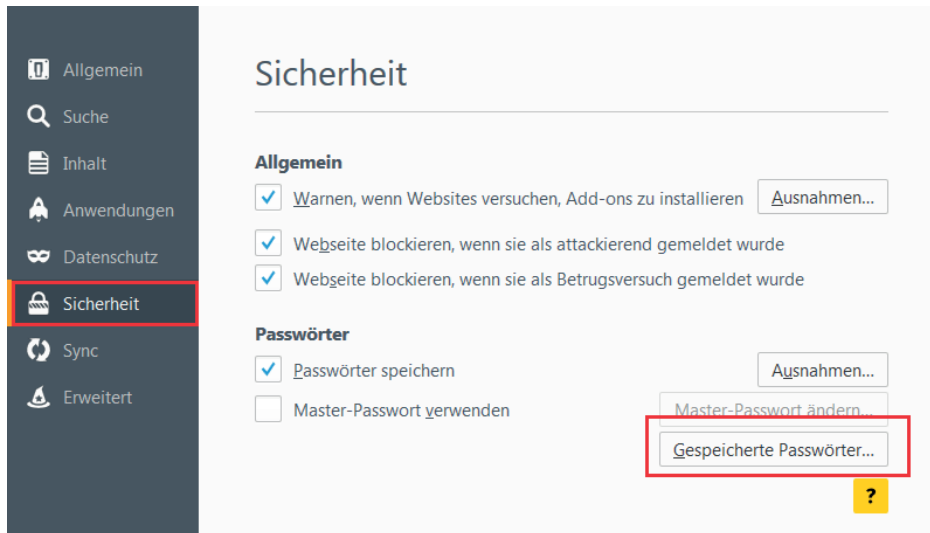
Allgemein
Suche
Inhalt
Anwendungen
Datenschutz
Sicherheit
Sync
Erweitert

Sicherheit

Allgemein

Warnen, wenn Websites versuchen, Add-ons zu installieren
Ausnahmen...

Webseite blockieren, wenn sie als attackierend gemeldet wurde

Webseite blockieren, wenn sie als Betrugsversuch gemeldet wurde

Passwörter

Passwörter speichern
Ausnahmen...

Master-Passwort verwenden
Master-Passwort ändern...

Gespeicherte Passwörter...

?